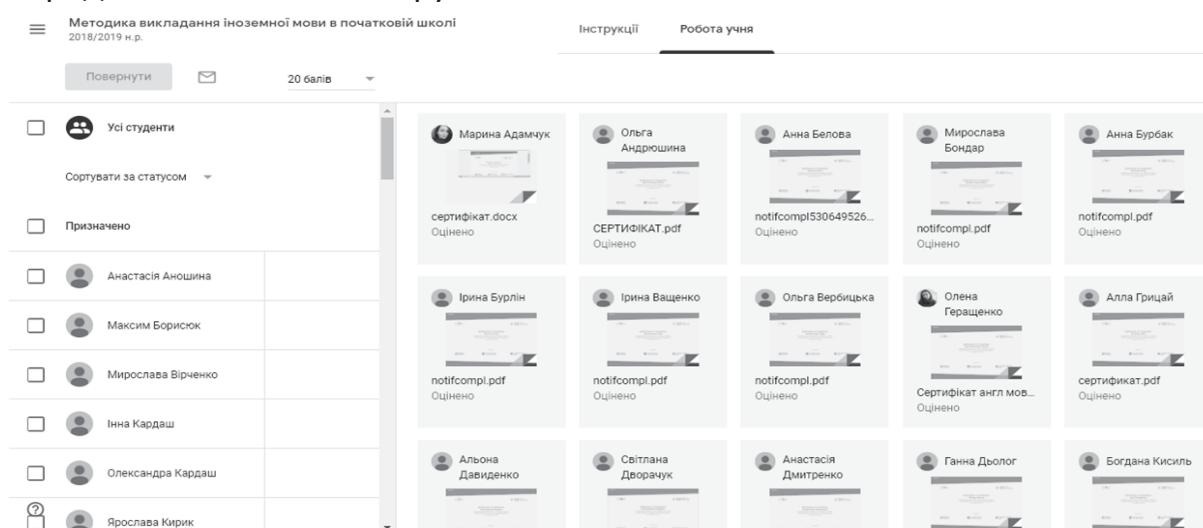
Методика викладання іноземної мови в початковій школі
2018/2019 н.р.

Інструкції Робота учня

Повернути

20 балів

Усі студенти

Сортувати за статусом

Призначено

Анастасія Аношина

Максим Борисюк

Мирослава Вірченко

Інна Кардаш

Олександра Кардаш

Ярослава Кирик

Марина Адамчук
сертифікат.docx
Оцінено

Ольга Андрюшина
СЕРТИФІКАТ.pdf
Оцінено

Анна Белова
notifcompl530649526...
Оцінено

Мирослава Бондар
notifcompl.pdf
Оцінено

Анна Бурбак
notifcompl.pdf
Оцінено

Ірина Бурлін
notifcompl.pdf
Оцінено

Ірина Ващенко
notifcompl.pdf
Оцінено

Ольга Вербицька
notifcompl.pdf
Оцінено

Олена Геращенко
Сертифікат англ мов...
Оцінено

Алла Грицай
сертифікат.pdf
Оцінено

Альона Давиденко

Світлана Дворачук

Анастасія Дмитренко

Ганна Дьолог

Богдана Кисиль